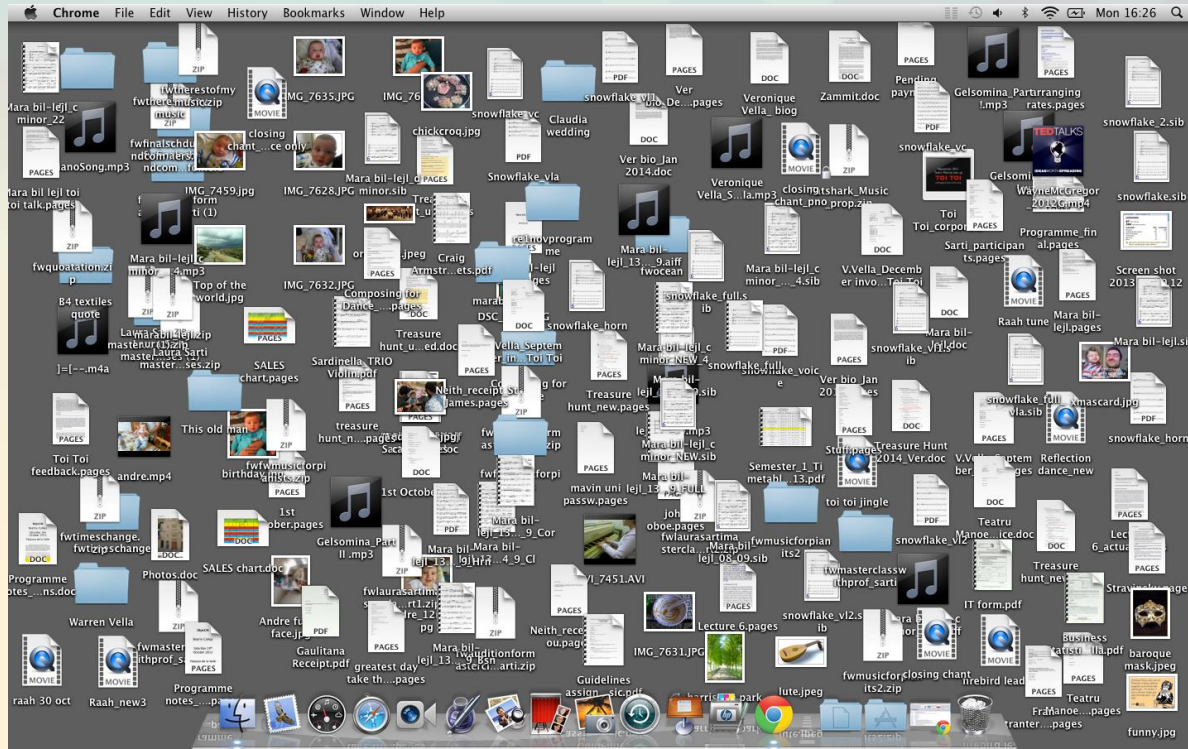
Chrome File Edit View History Bookmarks Window Help

Mon 16:26

Mara bil-lejl_c minor_22

fwtherestofmy music

fwthere music

IMG_7635.JPG

IMG_76

chickcroq.jpg

snowflake_vc

Claudia wedding

snowflake_vl1

Ver bio_De....pages

Veronique Vella_ biog

Zammit.doc

Pending payn

Gelsomina_Part I.mp3

Arranging rates.pages

snowflake_2.sib

PianoSong.mp3

fwfinalschdu ndcomaers ndcom...ln

closing chant_...ce only

IMG_7459.jpg

IMG_7628.JPG

Mara bil-lejl_c minor.sib

Ver bio_Jan 2014.doc

Veronique Vella_S...la.mp3

closing chant_pno

tshark_Music prop.zip

snowflake_vc

Gelsomi

Wayne McGregor 2012Camp4

Mara bil lejl toi toi talk.pages

Snowflake_vla

form it (1)

Craig Armstr...ets.pdf

re_Lnovprogramme

Toi Toi_corpo

Programme_final.pages

snowflake.sib

fwquotation.zip

Mara bil-lejl_c minor_...4.mp3

Top of the world.jpg

IMG_7632.JPG

Composing for Dance_....pages

Mara bil-lejl_13_...9.aiff

fwocean

Mara bil-lejl_c minor_..._4.sib

V.Vella_December invo...Toi_Toi

Sarti_participants.pages

Screen shot 2013...12

B4 textiles quote

Lawra Sarti master...ses.zip

Laura Sarti master...ses.zip

marab

DSC

snowflake_horn

snowflake_full.sib

Raah tune

Mara bil-lejl.pages

]=[=-.m4a

SALES chart.pages

Treasure hunt_u...ed.doc

Vella_September in...Toi Toi

Mara bil-lejl_c minor_NEW_4.sib

snowflake_full

snowflake_voice

snowflake_vl3.sib

Mara bil-lejl.doc

Mara bil-lejl.si

Sardinella_TRIO Violin.pdf

Neith_receipt Sc James.pages

Treasure hunt_new.pages

Ver bio_Jan 20

xmascard.jpg

This old man

treasure hunt_n....pages

snowflake_full vla.sib

snowflake_horn

Toi Toi feedback.pages

birthday

fwfwmusicforpiarists.zip

Sac

Stuff.pages

Treasure Hunt 2014_Ver.doc

V.Vella_September

Reflection dance_new

andre.mp4

mavin uni passw.pages

Mara bil-lejl_c minor_NEW.sib

Semester_1_Timetabl...13.pdf

toi toi jingle

1st October

Mara bil-lejl_13_...9_FULL

fwtimeschange.zip

fwtimeschange

Photos.doc

SALES chart.doc

1st ober.pages

Mara bil-lejl_13_...9_Cor

Mara bil-lejl_...4_9_Cl

johoboe.pages

fwlaurasartimasterc...lass

Mara bil-lejl_08_09.sib

fwmusicforpianits2

snowflake_vl2

Teatru Manoe...ice.doc

Lecture 6_actua

Programme notes_...ns.doc

Gelsomina_Part II .mp3

IMG_7451.AVI

fwmasterclasswithprof_sarti

Treasure hunt_new

Stravinsky

Warren Vella

Andre face.jpg

fwlaurasartimasterc...lass

Neith_receipt

IT form.pdf

fwmasterclasswithprof_sa

Gaulitana Receipt.pdf

greatest day take th....pages

Mara bil-lejl_13_...9_Bsn

fwauditionformastercl...arti.zip

Lecture 6.pages

snowflake_vl2.sib

Business statisti...lia.pdf

baroque mask.jpeg

raah 30 oct

Raah_new3

Programme notes_....pages

IMG_7631.JPG

Guidelines assign...sic.pdf

lute.jpeg

fwmusicforpits2.zip

closing chant

firebird lead

Teatru Manoe...pages

funny.jpg